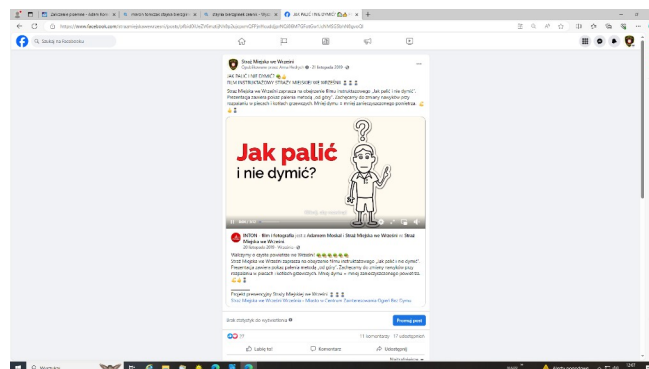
Zarządzanie plikami - Adam Mosk... | marcin tomczak zbigniew borkow... | Zbyt komentarze zimne - Wyszu... | JAK PALIĆ I NIE DYMIĆ

https://www.facebook.com/

Szukaj na Facebooku

Straż Miejska we Wrześni
Opublikowane przez Anna Hedlyn · 21 listopada 2019 ·

JAK PALIĆ I NIE DYMIĆ?
FILM INSTRUKTAŻOWY STRAŻY MIEJSKIEJ WE WRZEŚNI

Straż Miejska we Wrześni zaprasza na obejrzenie filmu instruktażowego „Jak palić i nie dymić". Prezentacja zawiera pokaz palenia metodą „od góry". Zachęcamy do zmiany nawyków przy rozpalaniu w piecach i kotłach grzewczych. Mniej dymu = mniej zanieczyszczonego powietrza.

Jak palić
i nie dymić?

INTON - film i fotografia jest z Adamem Moskal i Straż Miejska we Wrześni w Straż Miejska we Wrześni.
20 listopada 2019 · Września ·

Wybaczcie dymy w osiedlach! Dzisiaj
Straż Miejska we Wrześni zaprasza na obejrzenie filmu instruktażowego „Jak palić i nie dymić". Prezentacja zawiera pokaz palenia metodą „od góry". Zachęcamy do zmiany nawyków przy rozpalaniu w piecach i kotłach grzewczych. Mniej dymu = mniej zanieczyszczonego powietrza.

Projekt prewencyjny Straży Miejskiej we Wrześni
Straż Miejska we Wrześni Wrzesinia - Miasto w Centrum Zainteresowania Ogień Bez Dymu

Liczba wyświetleń 0

Promuj post

11 komentarzy 17 udostępnień

Lubię to! Komentarz Udostępnij

Wyszukaj